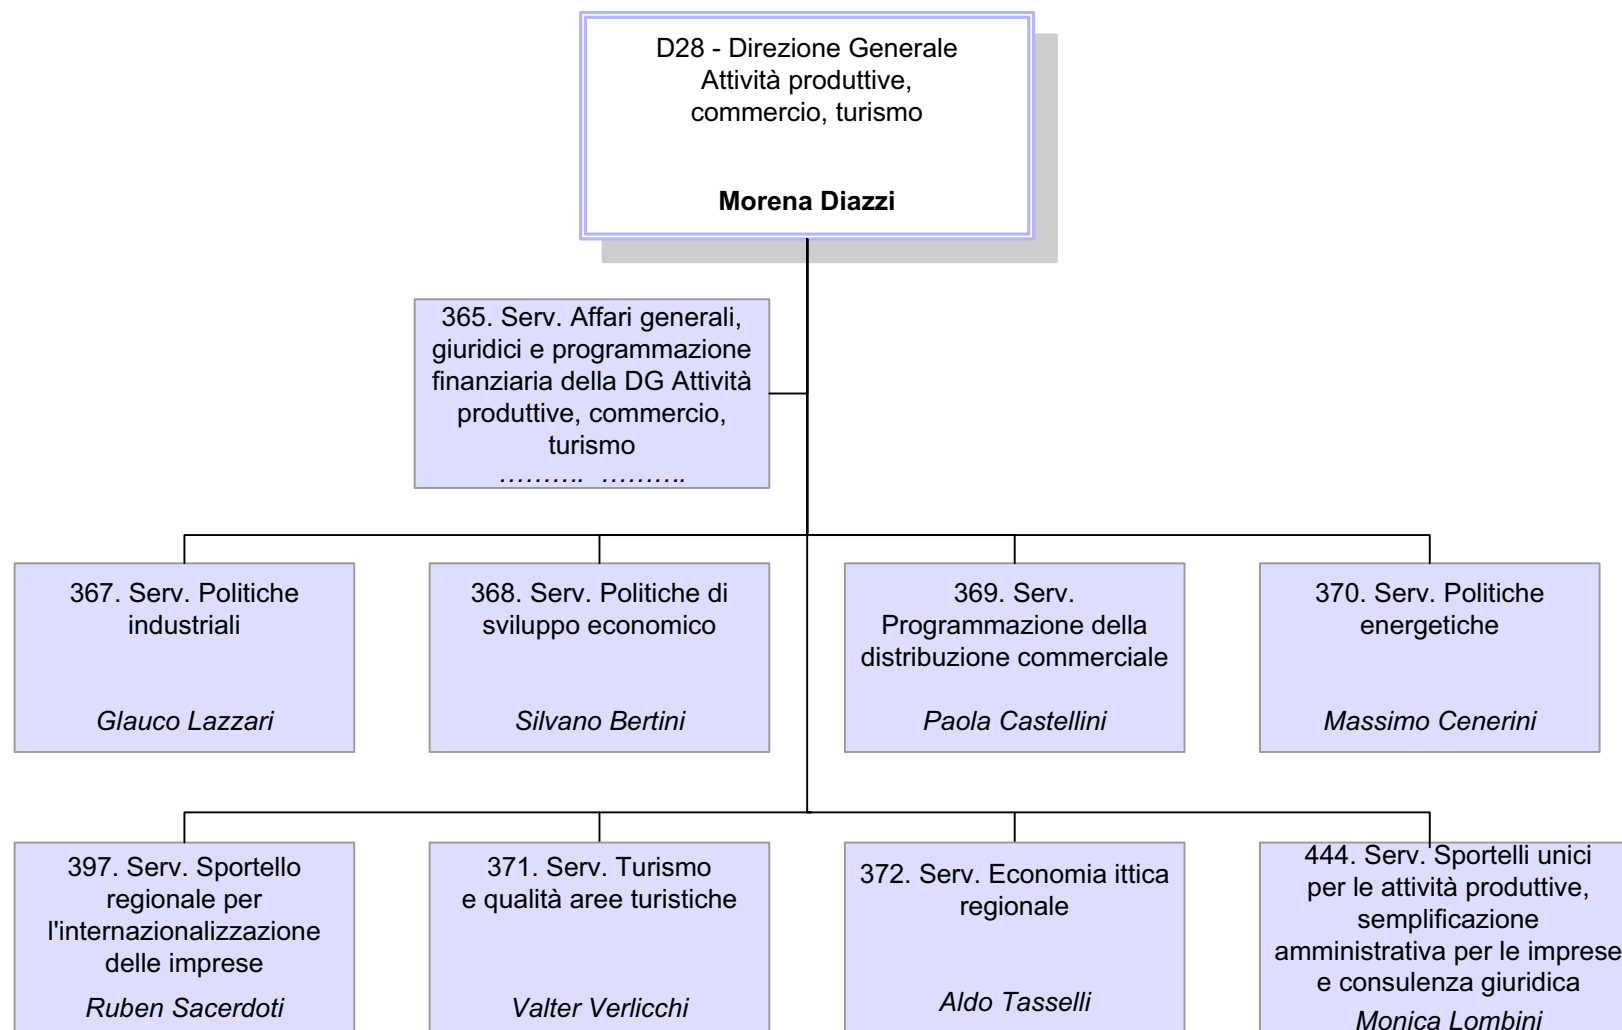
D28 - Direzione Generale
Attività produttive,
commercio, turismo

**Morena Diazzi**

365. Serv. Affari generali, giuridici e programmazione finanziaria della DG Attività produttive, commercio, turismo
*………. ……….*

367. Serv. Politiche industriali
*Glauco Lazzari*

368. Serv. Politiche di sviluppo economico
*Silvano Bertini*

369. Serv. Programmazione della distribuzione commerciale
*Paola Castellini*

370. Serv. Politiche energetiche
*Massimo Cenerini*

397. Serv. Sportello regionale per l'internazionalizzazione delle imprese
*Ruben Sacerdoti*

371. Serv. Turismo e qualità aree turistiche
*Valter Verlicchi*

372. Serv. Economia ittica regionale
*Aldo Tasselli*

444. Serv. Sportelli unici per le attività produttive, semplificazione amministrativa per le imprese e consulenza giuridica
*Monica Lombini*